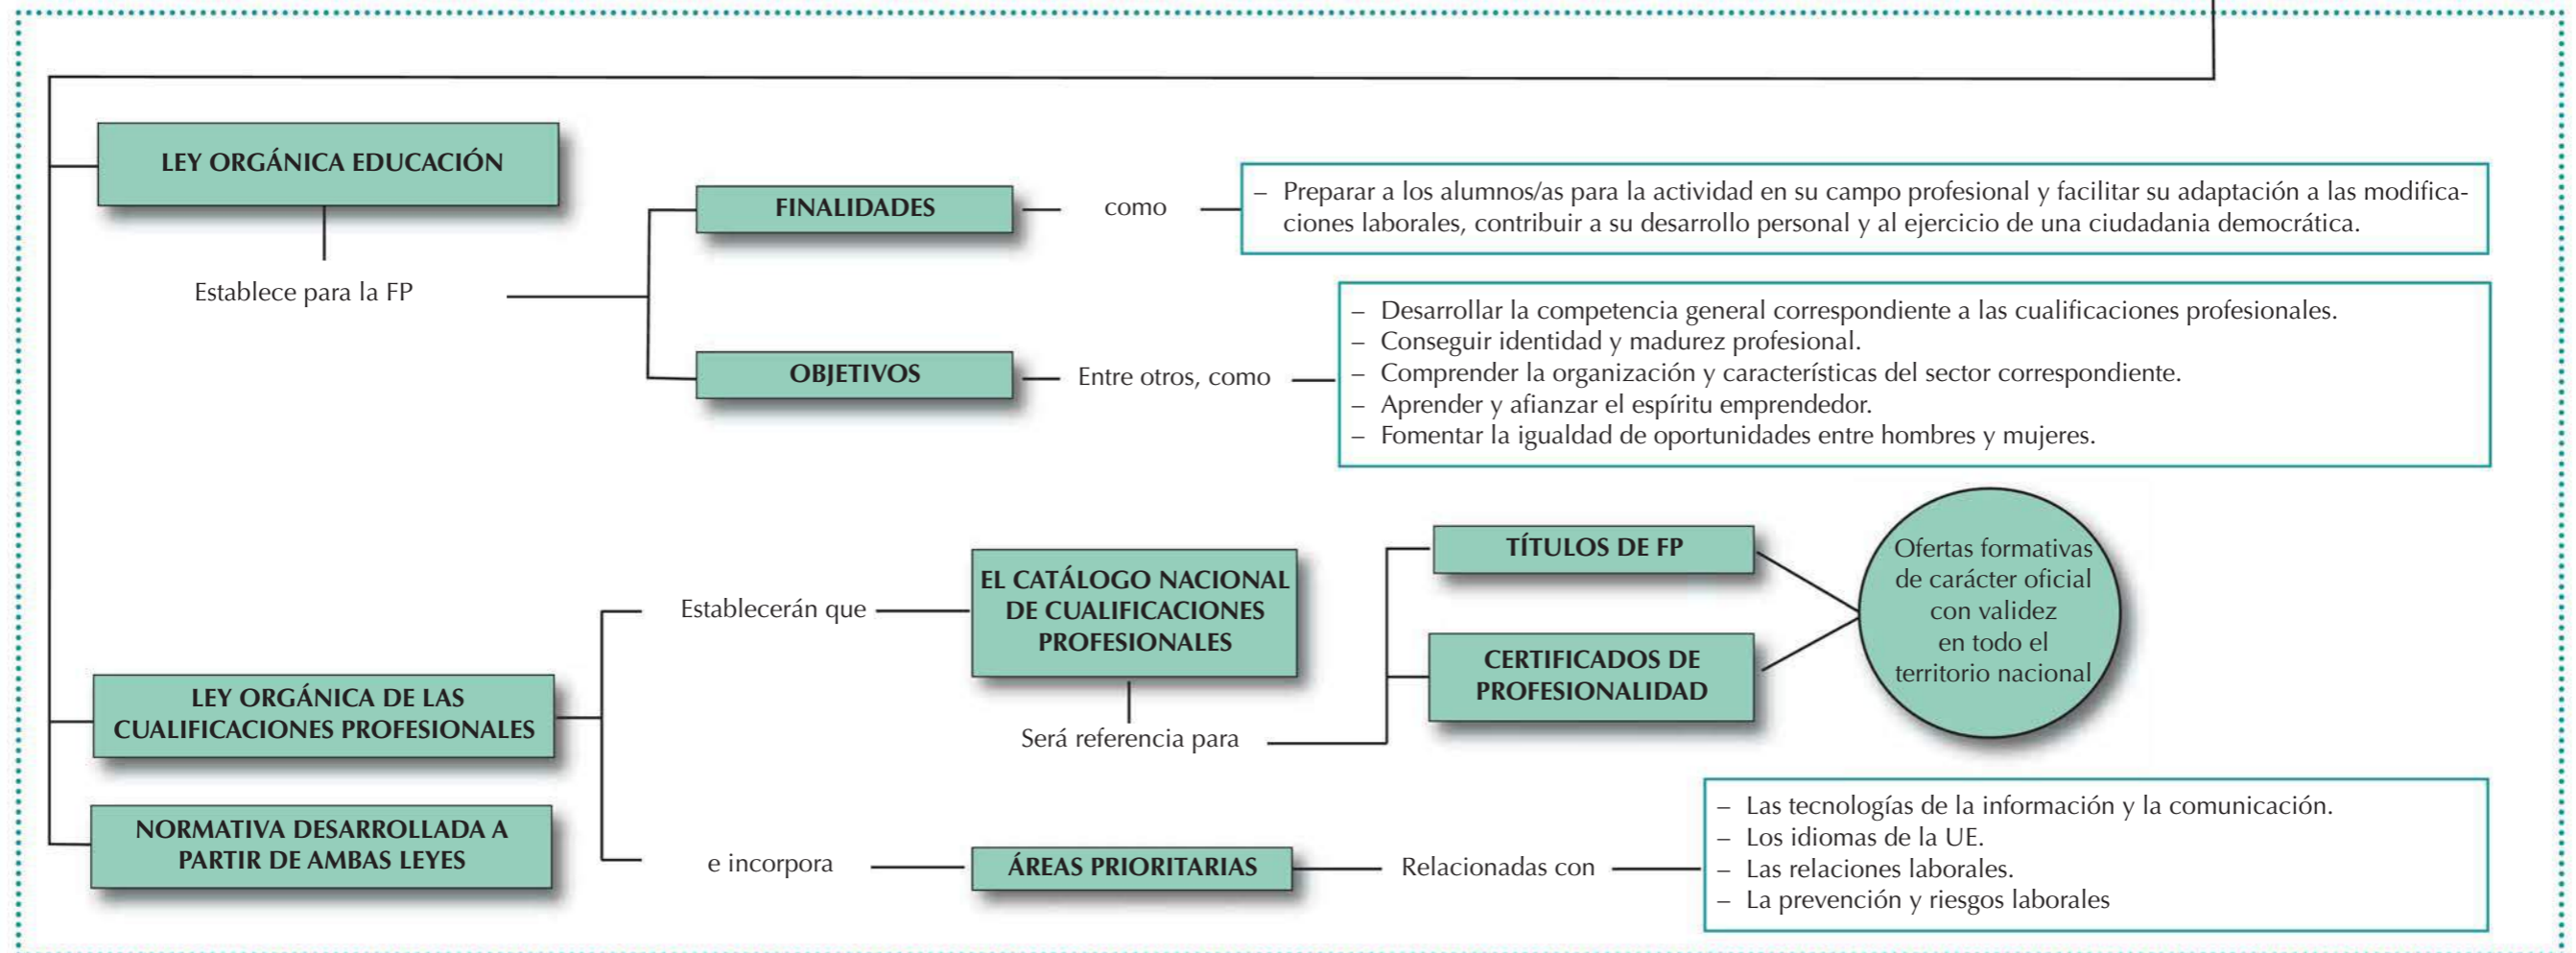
LEY ORGÁNICA EDUCACIÓN

Establece para la FP

FINALIDADES

como

– Preparar a los alumnos/as para la actividad en su campo profesional y facilitar su adaptación a las modificaciones laborales, contribuir a su desarrollo personal y al ejercicio de una ciudadania democrática.

OBJETIVOS

Entre otros, como

– Desarrollar la competencia general correspondiente a las cualificaciones profesionales.
– Conseguir identidad y madurez profesional.
– Comprender la organización y características del sector correspondiente.
– Aprender y afianzar el espíritu emprendedor.
– Fomentar la igualdad de oportunidades entre hombres y mujeres.

LEY ORGÁNICA DE LAS CUALIFICACIONES PROFESIONALES

NORMATIVA DESARROLLADA A PARTIR DE AMBAS LEYES

Establecerán que

EL CATÁLOGO NACIONAL DE CUALIFICACIONES PROFESIONALES

Será referencia para

TÍTULOS DE FP

CERTIFICADOS DE PROFESIONALIDAD

Ofertas formativas de carácter oficial con validez en todo el territorio nacional

e incorpora

ÁREAS PRIORITARIAS

Relacionadas con

– Las tecnologías de la información y la comunicación.
– Los idiomas de la UE.
– Las relaciones laborales.
– La prevención y riesgos laborales